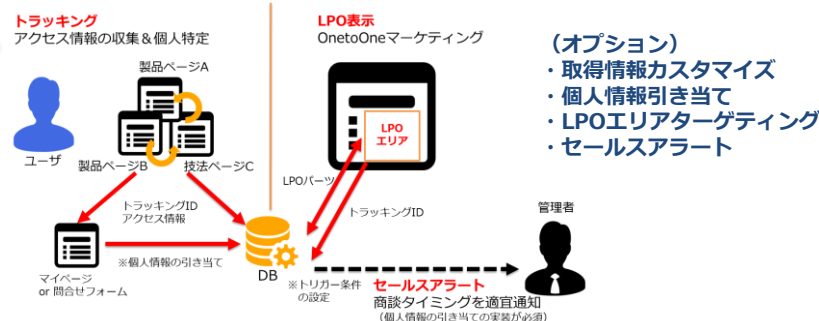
トラッキング
アクセス情報の収集＆個人特定

製品ページA
ユーザ
製品ページB
技法ページC
トラッキングID
アクセス情報
マイページ
or 問合せフォーム
※個人情報の引き当て
DB

LPO表示
OnetoOneマーケティング
LPO
エリア
LPOパーツ
トラッキングID
※トリガー条件の設定
セールスアラート
商談タイミングを適宜通知
（個人情報の引き当ての実装が必須）
管理者

（オプション）
・取得情報カスタマイズ
・個人情報引き当て
・LPOエリアターゲティング
・セールスアラート